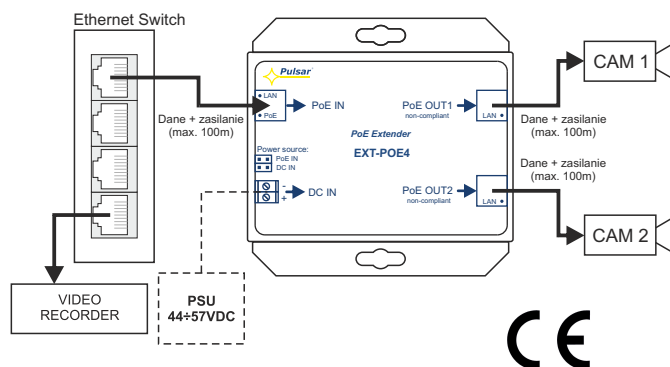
Ethernet Switch

Dane + zasilanie (max. 100m)

LAN
PoE

PoE IN

Pulsar

PoE OUT1
non-compliant

LAN

Dane + zasilanie (max. 100m)

CAM 1

PoE Extender

EXT-POE4

Power source:
PoE IN
DC IN

-
+

DC IN

PoE OUT2
non-compliant

LAN

Dane + zasilanie (max. 100m)

CAM 2

VIDEO RECORDER

PSU
44÷57VDC

CE